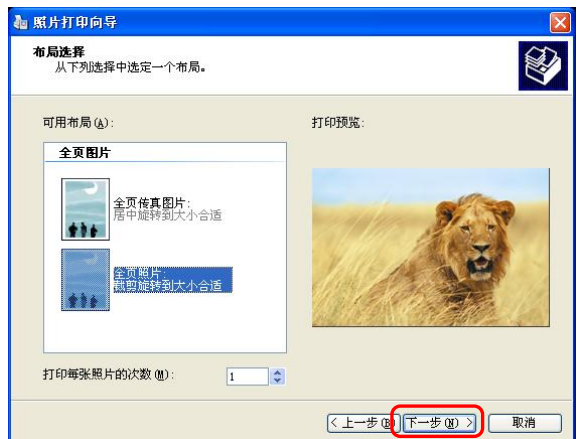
照片打印向导

布局选择
从下列选择中选定一个布局。

可用布局(A):

全页图片

全页传真图片:
居中旋转到大小合适

全页照片:
裁剪旋转到大小合适

打印预览:

打印每张照片的次数(M): 1

< 上一步(B) 下一步(N) > 取消